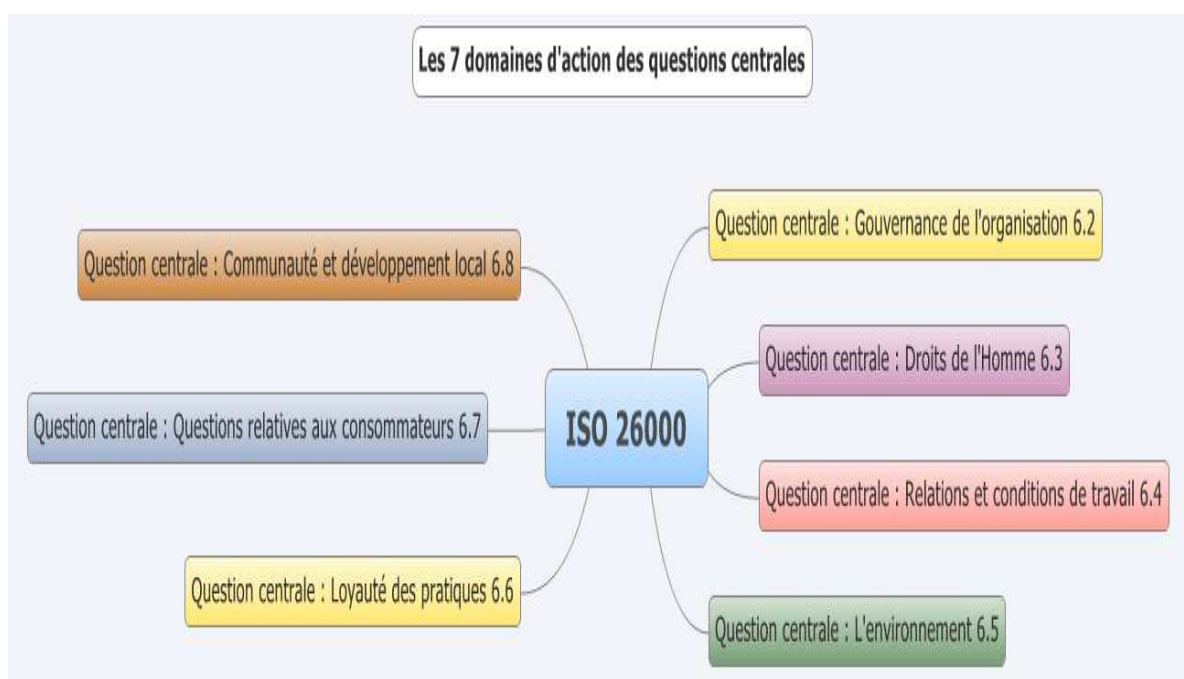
Les 7 domaines d'action des questions centrales

ISO 26000

Question centrale : Gouvernance de l'organisation 6.2

Question centrale : Droits de l'Homme 6.3

Question centrale : Relations et conditions de travail 6.4

Question centrale : L'environnement 6.5

Question centrale : Loyauté des pratiques 6.6

Question centrale : Questions relatives aux consommateurs 6.7

Question centrale : Communauté et développement local 6.8